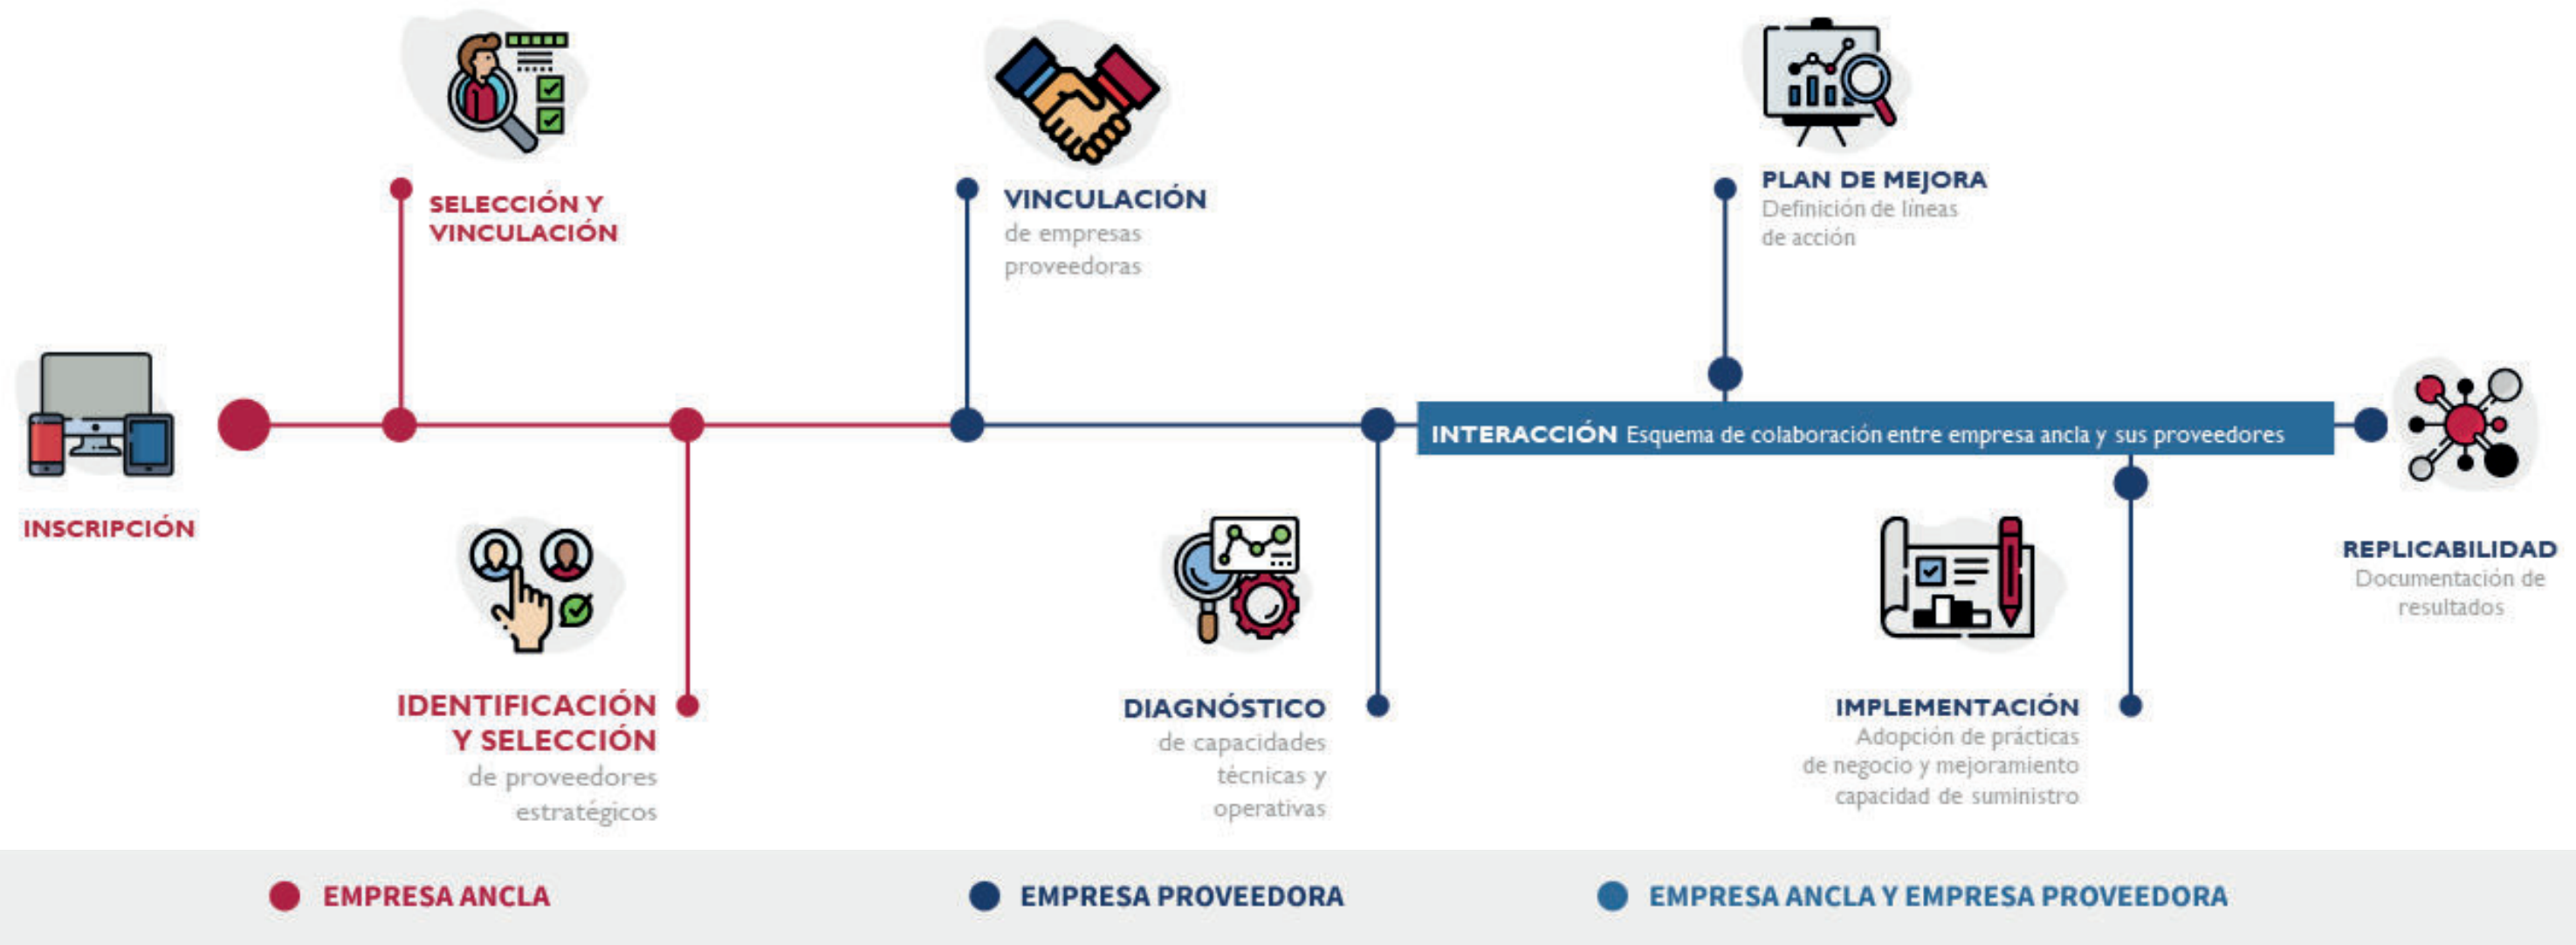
INSCRIPCIÓN

SELECCIÓN Y VINCULACIÓN

IDENTIFICACIÓN Y SELECCIÓN
de proveedores estratégicos

VINCULACIÓN
de empresas proveedoras

DIAGNÓSTICO
de capacidades técnicas y operativas

PLAN DE MEJORA
Definición de líneas de acción

INTERACCIÓN Esquema de colaboración entre empresa ancla y sus proveedores

IMPLEMENTACIÓN
Adopción de prácticas de negocio y mejoramiento capacidad de suministro

REPLICABILIDAD
Documentación de resultados

EMPRESA ANCLA

EMPRESA PROVEEDORA

EMPRESA ANCLA Y EMPRESA PROVEEDORA